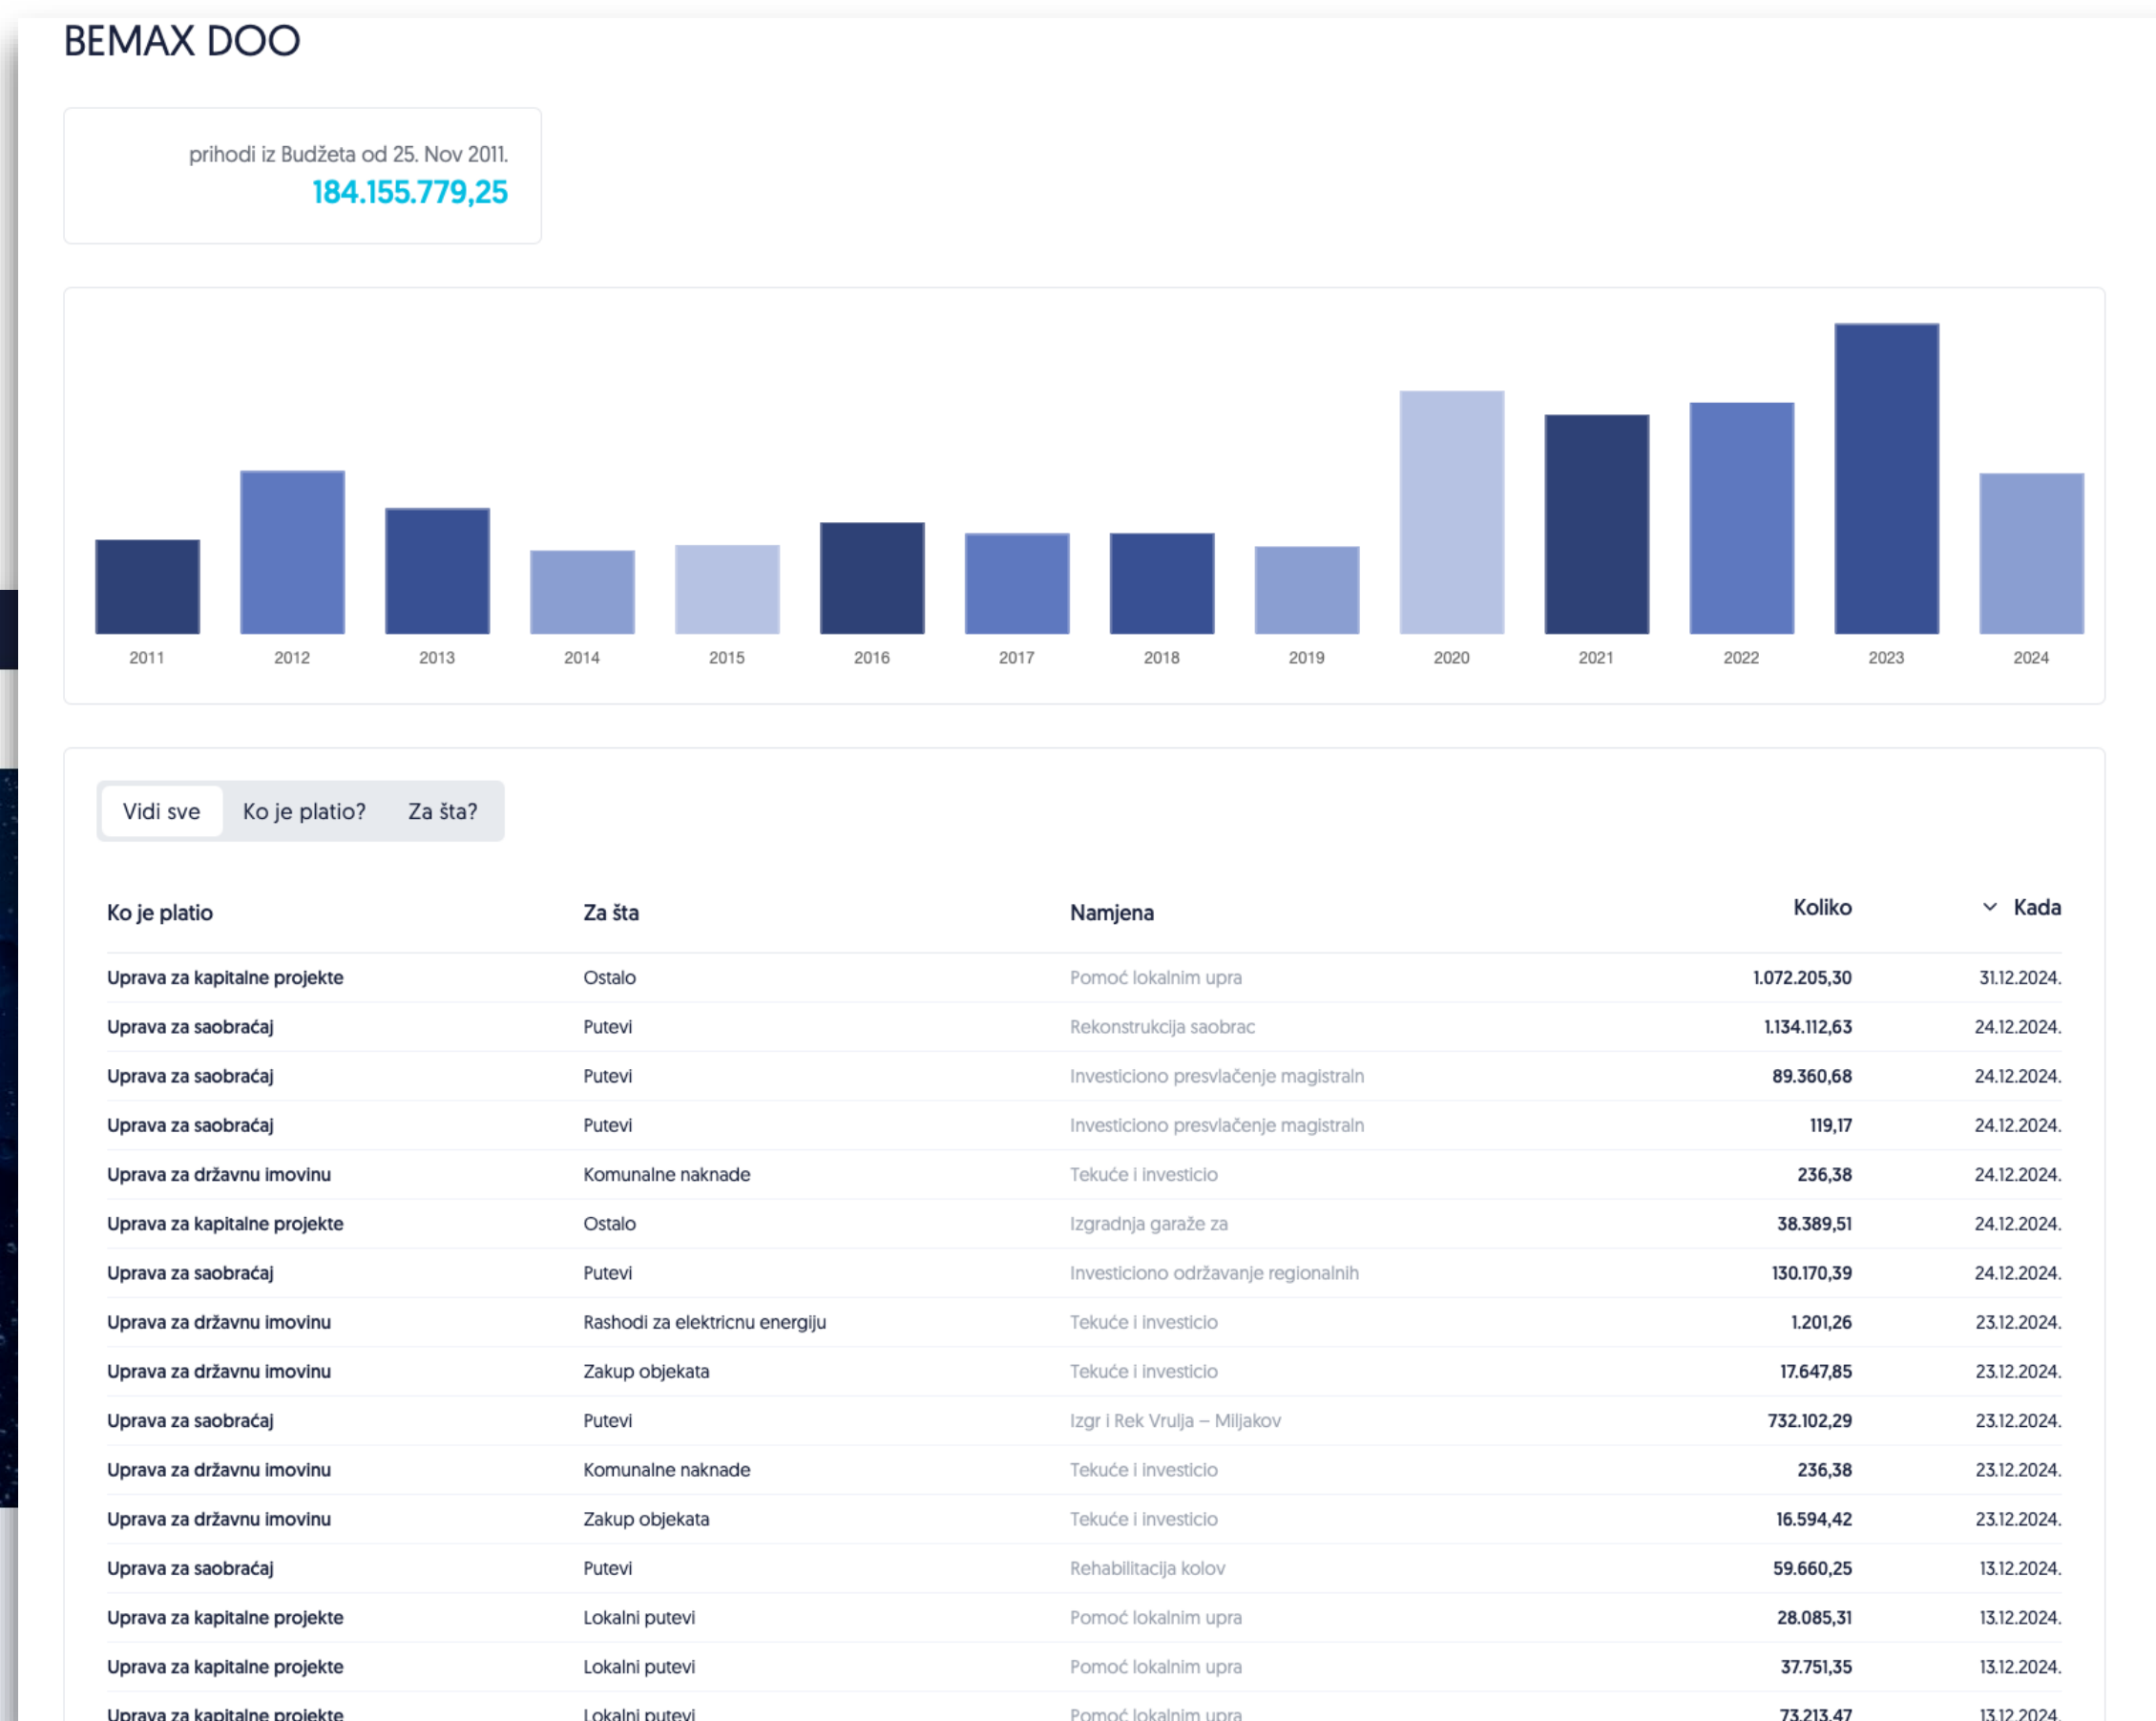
BEMAX DOO

prihodi iz Budžeta od 25. Nov 2011.
184.155.779,25

2011 2012 2013 2014 2015 2016 2017 2018 2019 2020 2021 2022 2023 2024

Vidi sve | Ko je platio? | Za šta?

| Ko je platio | Za šta | Namjena | Koliko | Kada |
|---|---|---|---|---|
| Uprava za kapitalne projekte | Ostalo | Pomoć lokalnim upra | 1.072.205,30 | 31.12.2024. |
| Uprava za saobraćaj | Putevi | Rekonstrukcija saobrac | 1.134.112,63 | 24.12.2024. |
| Uprava za saobraćaj | Putevi | Investiciono presvlačenje magistraln | 89.360,68 | 24.12.2024. |
| Uprava za saobraćaj | Putevi | Investiciono presvlačenje magistraln | 119,17 | 24.12.2024. |
| Uprava za državnu imovinu | Komunalne naknade | Tekuće i investicio | 236,38 | 24.12.2024. |
| Uprava za kapitalne projekte | Ostalo | Izgradnja garaže za | 38.389,51 | 24.12.2024. |
| Uprava za saobraćaj | Putevi | Investiciono održavanje regionalnih | 130.170,39 | 24.12.2024. |
| Uprava za državnu imovinu | Rashodi za elektricnu energiju | Tekuće i investicio | 1.201,26 | 23.12.2024. |
| Uprava za državnu imovinu | Zakup objekata | Tekuće i investicio | 17.647,85 | 23.12.2024. |
| Uprava za saobraćaj | Putevi | Izgr i Rek Vrulja – Miljakov | 732.102,29 | 23.12.2024. |
| Uprava za državnu imovinu | Komunalne naknade | Tekuće i investicio | 236,38 | 23.12.2024. |
| Uprava za državnu imovinu | Zakup objekata | Tekuće i investicio | 16.594,42 | 23.12.2024. |
| Uprava za saobraćaj | Putevi | Rehabilitacija kolov | 59.660,25 | 13.12.2024. |
| Uprava za kapitalne projekte | Lokalni putevi | Pomoć lokalnim upra | 28.085,31 | 13.12.2024. |
| Uprava za kapitalne projekte | Lokalni putevi | Pomoć lokalnim upra | 37.751,35 | 13.12.2024. |
| Uprava za kapitalne projekte | Lokalni putevi | Pomoć lokalnim upra | 73.213,47 | 13.12.2024. |